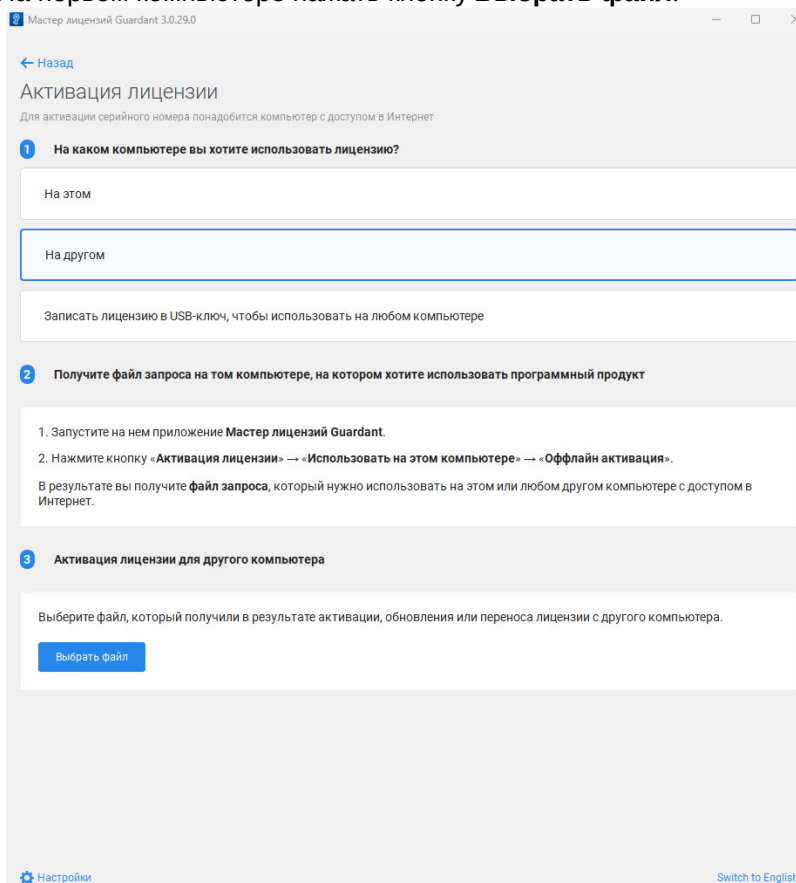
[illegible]

Мастер лицензий Guardant 3.0.29.0

← Назад

Активация лицензии

Для активации серийного номера понадобится компьютер с доступом в Интернет

1 На каком компьютере вы хотите использовать лицензию?

На этом

На другом

Записать лицензию в USB-ключ, чтобы использовать на любом компьютере

2 Получите файл запроса на том компьютере, на котором хотите использовать программный продукт

1. Запустите на нем приложение **Мастер лицензий Guardant**.

2. Нажмите кнопку «**Активация лицензии**» → «**Использовать на этом компьютере**» → «**Оффлайн активация**».

В результате вы получите **файл запроса**, который нужно использовать на этом или любом другом компьютере с доступом в Интернет.

3 Активация лицензии для другого компьютера

Выберите файл, который получили в результате активации, обновления или переноса лицензии с другого компьютера.

Выбрать файл

Настройки

Switch to Englis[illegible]